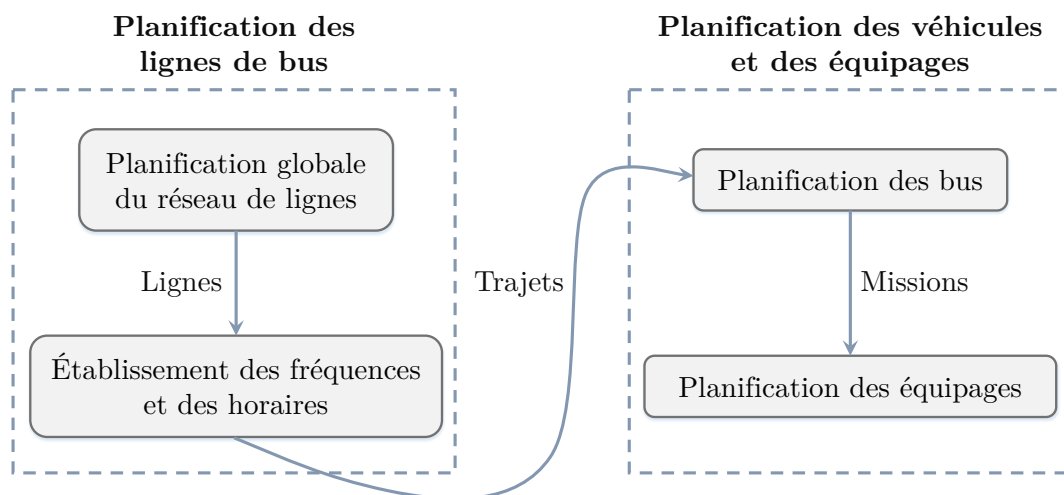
Planification des lignes de bus

Planification globale du réseau de lignes

Lignes

Établissement des fréquences et des horaires

Trajets

Planification des véhicules et des équipages

Planification des bus

Missions

Planification des équipages